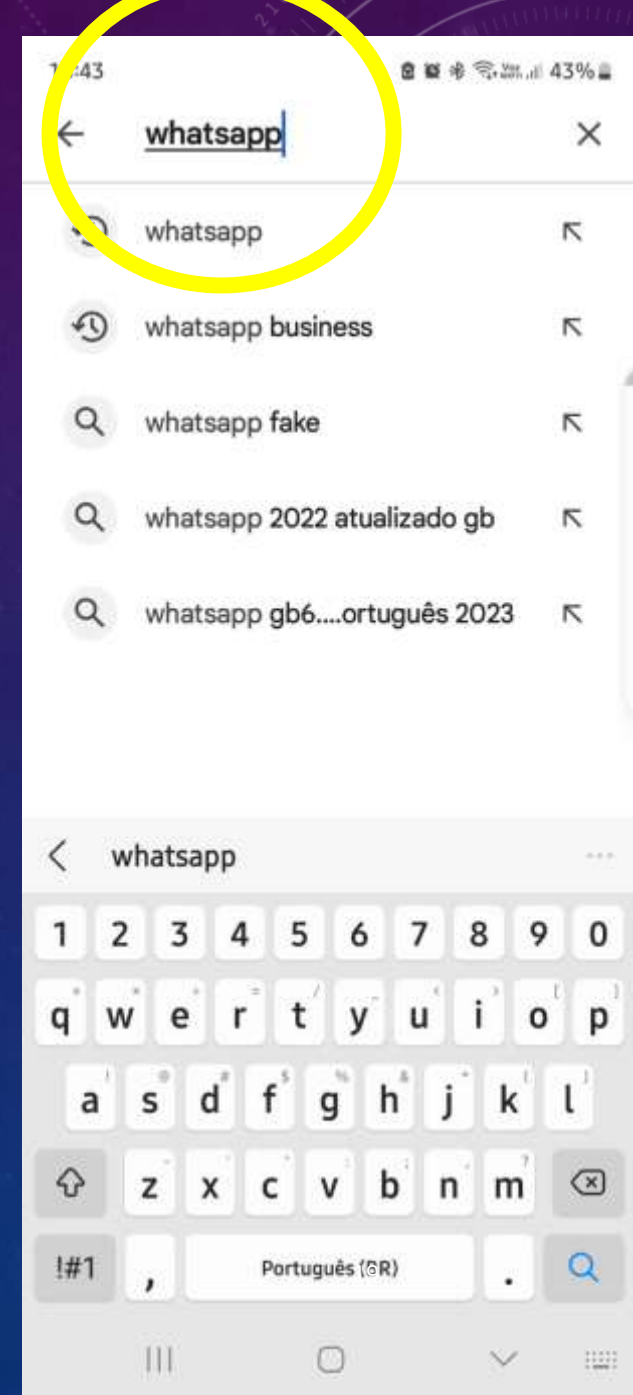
1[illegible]:43

43%

whatsapp

whatsapp

whatsapp business

whatsapp fake

whatsapp 2022 atualizado gb

whatsapp gb6....ortuguês 2023

whatsapp

1 2 3 4 5 6 7 8 9 0

q w e r t y u i o p

a s d f g h j k l

z x c v b n m

!#1

,

Português (BR)

.